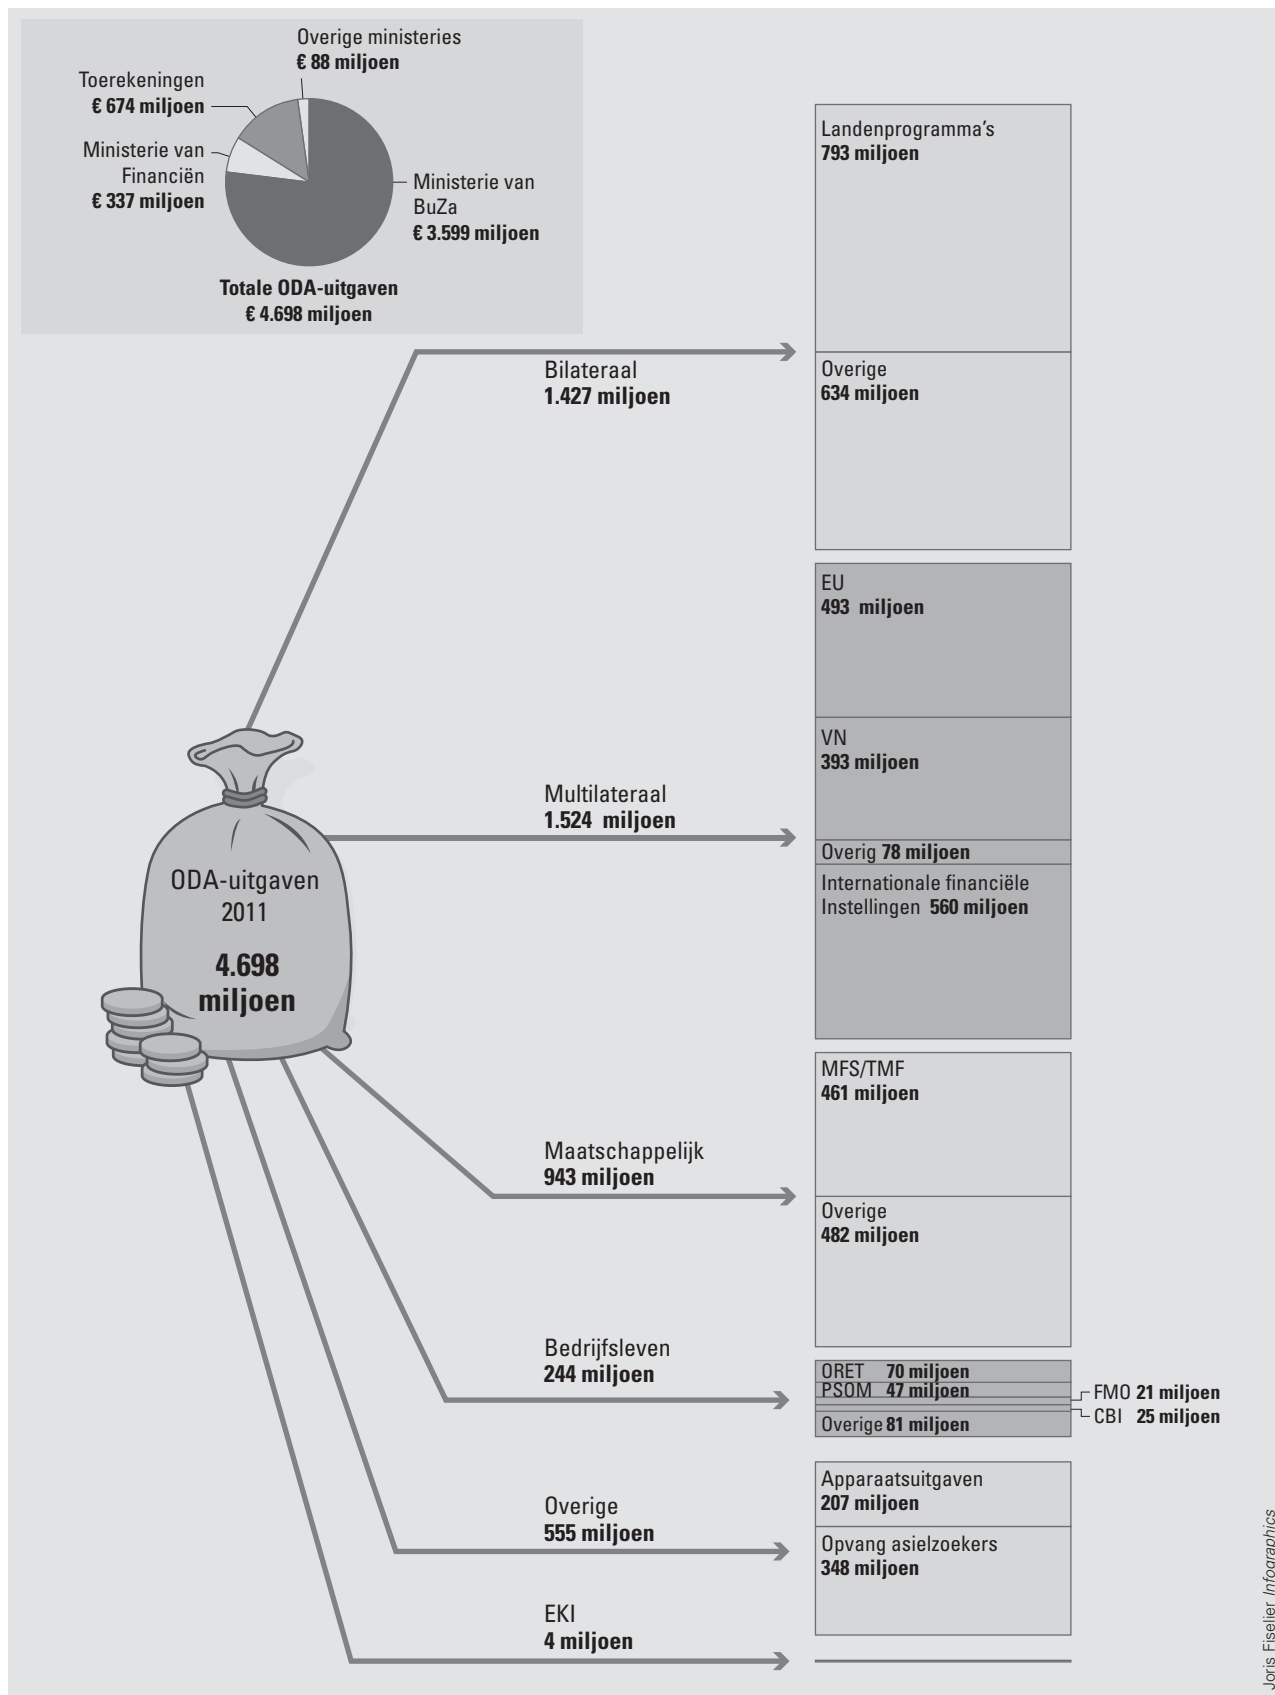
Overige ministeries
€ 88 miljoen

Toerekeningen
€ 674 miljoen

Ministerie van Financiën
€ 337 miljoen

Ministerie van BuZa
€ 3.599 miljoen

Totale ODA-uitgaven
€ 4.698 miljoen

Landenprogramma's
793 miljoen

Bilateraal
1.427 miljoen

Overige
634 miljoen

EU
493 miljoen

VN
393 miljoen

Multilateraal
1.524 miljoen

Overig 78 miljoen

Internationale financiële Instellingen 560 miljoen

ODA-uitgaven
2011

4.698
miljoen

MFS/TMF
461 miljoen

Maatschappelijk
943 miljoen

Overige
482 miljoen

Bedrijfsleven
244 miljoen

ORET 70 miljoen
PSOM 47 miljoen
FMO 21 miljoen
CBI 25 miljoen
Overige 81 miljoen

Apparaatsuitgaven
207 miljoen

Overige
555 miljoen

Opvang asielzoekers
348 miljoen

EKI
4 miljoen

Joris Fiselier Infographics